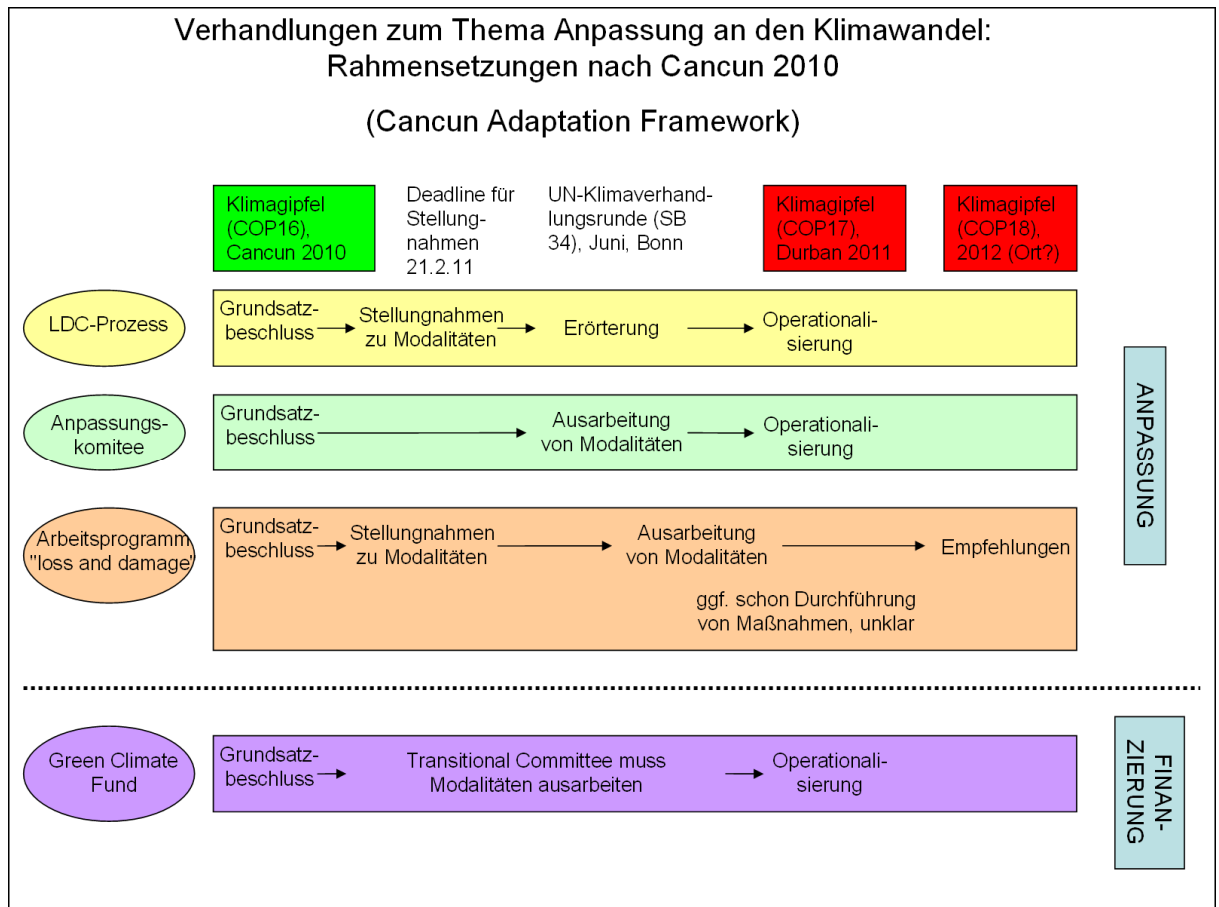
Verhandlungen zum Thema Anpassung an den Klimawandel: Rahmensetzungen nach Cancun 2010

(Cancun Adaptation Framework)

Klimagipfel (COP16), Cancun 2010

Deadline für Stellungnahmen 21.2.11

UN-Klimaverhandlungsrunde (SB 34), Juni, Bonn

Klimagipfel (COP17), Durban 2011

Klimagipfel (COP18), 2012 (Ort?)

LDC-Prozess

Grundsatzbeschluss → Stellungnahmen zu Modalitäten → Erörterung → Operationalisierung

Anpassungskomitee

Grundsatzbeschluss → Ausarbeitung von Modalitäten → Operationalisierung

Arbeitsprogramm "loss and damage"

Grundsatzbeschluss → Stellungnahmen zu Modalitäten → Ausarbeitung von Modalitäten → Empfehlungen

ggf. schon Durchführung von Maßnahmen, unklar

ANPASSUNG

Green Climate Fund

Grundsatzbeschluss → Transitional Committee muss Modalitäten ausarbeiten → Operationalisierung

FINANZIERUNG